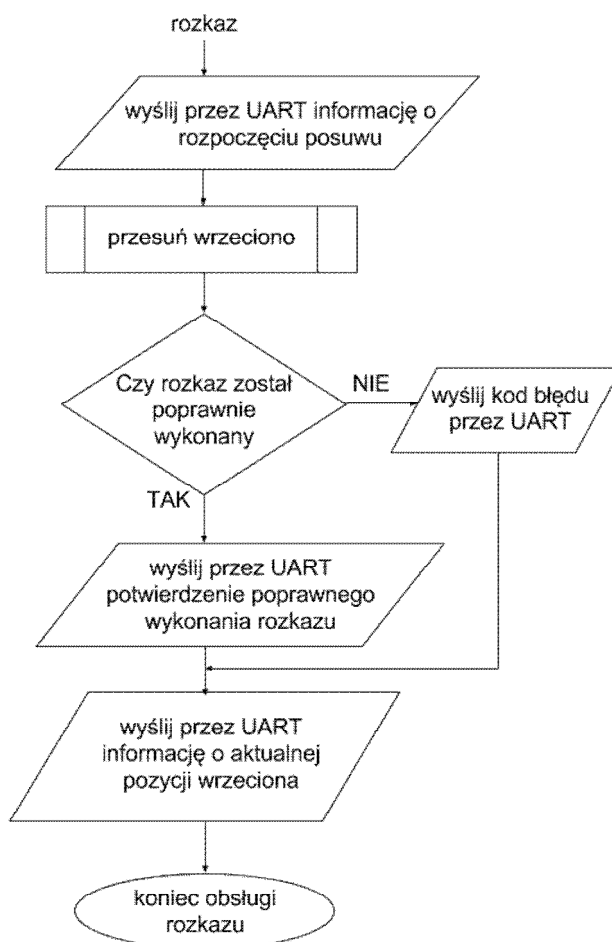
rozkaz

wyślij przez UART informację o rozpoczęciu posuwu

przesuń wrzeciono

Czy rozkaz został poprawnie wykonany

NIE

wyślij kod błędu przez UART

TAK

wyślij przez UART potwierdzenie poprawnego wykonania rozkazu

wyślij przez UART informację o aktualnej pozycji wrzeciona

koniec obsługi rozkazu